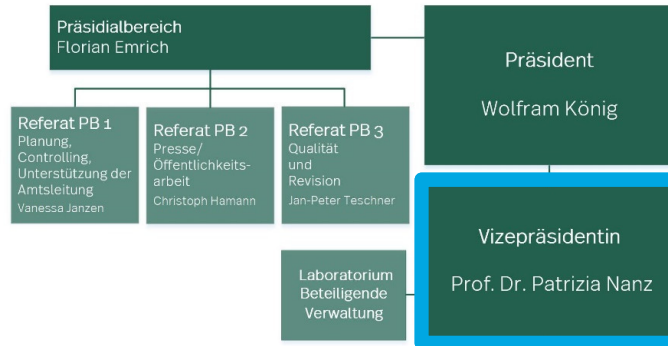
Präsidialbereich
Florian Emrich

Referat PB 1
Planung, Controlling, Unterstützung der Amtsleitung
Vanessa Janzen

Referat PB 2
Presse/ Öffentlichkeitsarbeit
Christoph Hamann

Referat PB 3
Qualität und Revision
Jan-Peter Teschner

Präsident
Wolfram König

Laboratorium Beteiligende Verwaltung

Vizepräsidentin
Prof. Dr. Patrizia Nanz